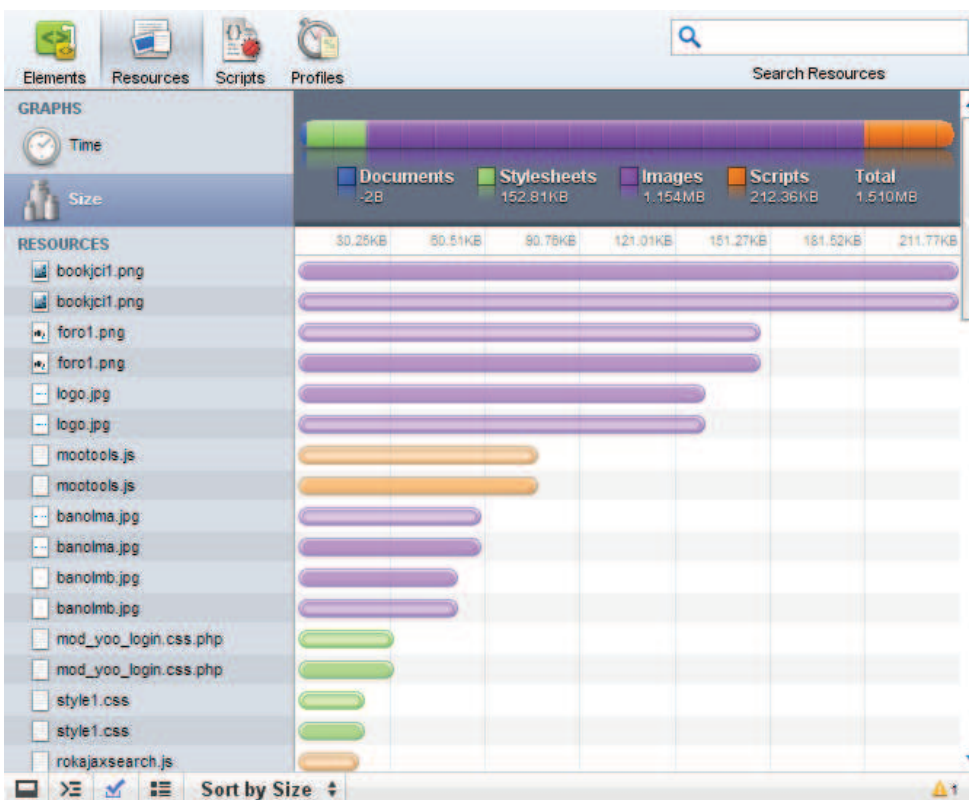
Elements Resources Scripts Profiles

Search Resources

GRAPHS

Time

Size

Documents -2B Stylesheets 152.81KB Images 1.154MB Scripts 212.36KB Total 1.510MB

RESOURCES

30.25KB 60.51KB 90.76KB 121.01KB 151.27KB 181.52KB 211.77KB

bookjci1.png
bookjci1.png
foro1.png
foro1.png
logo.jpg
logo.jpg
mootools.js
mootools.js
banolma.jpg
banolma.jpg
banolmb.jpg
banolmb.jpg
mod_yoo_login.css.php
mod_yoo_login.css.php
style1.css
style1.css
rokajaxsearch.js

Sort by Size

1